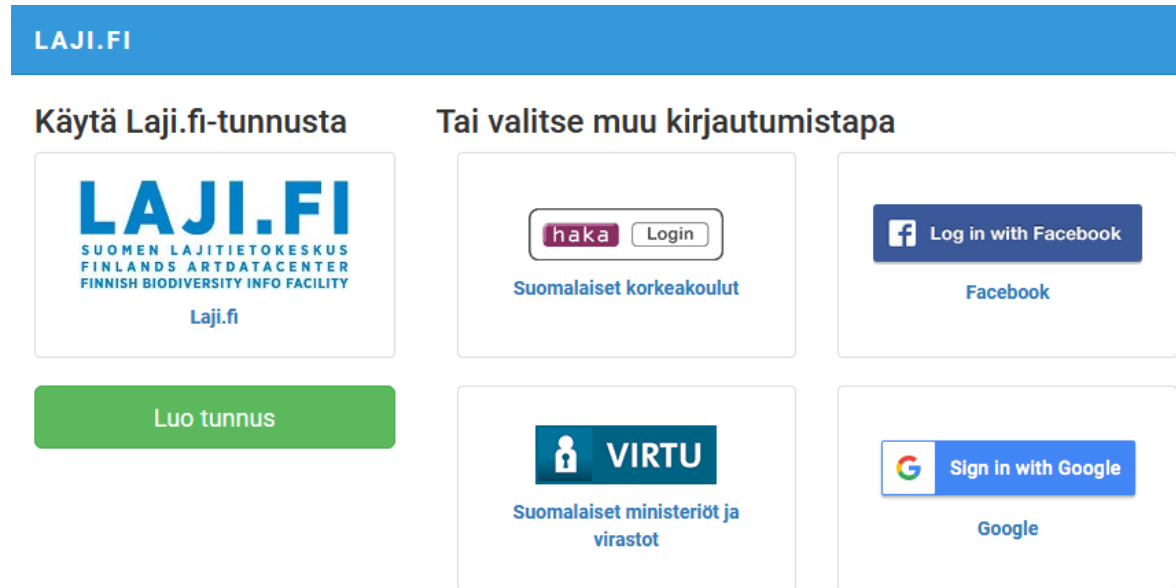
LAJI.FI

Käytä Laji.fi-tunnusta

LAJI.FI
SUOMEN LAJITIETOKESKUS
FINLANDS ARTDATACENTER
FINNISH BIODIVERSITY INFO FACILITY
Laji.fi

Luo tunnus

Tai valitse muu kirjautumistapa

haka Login
Suomalaiset korkeakoulut

Log in with Facebook
Facebook

VIRTU
Suomalaiset ministeriöt ja virastot

Sign in with Google
Google